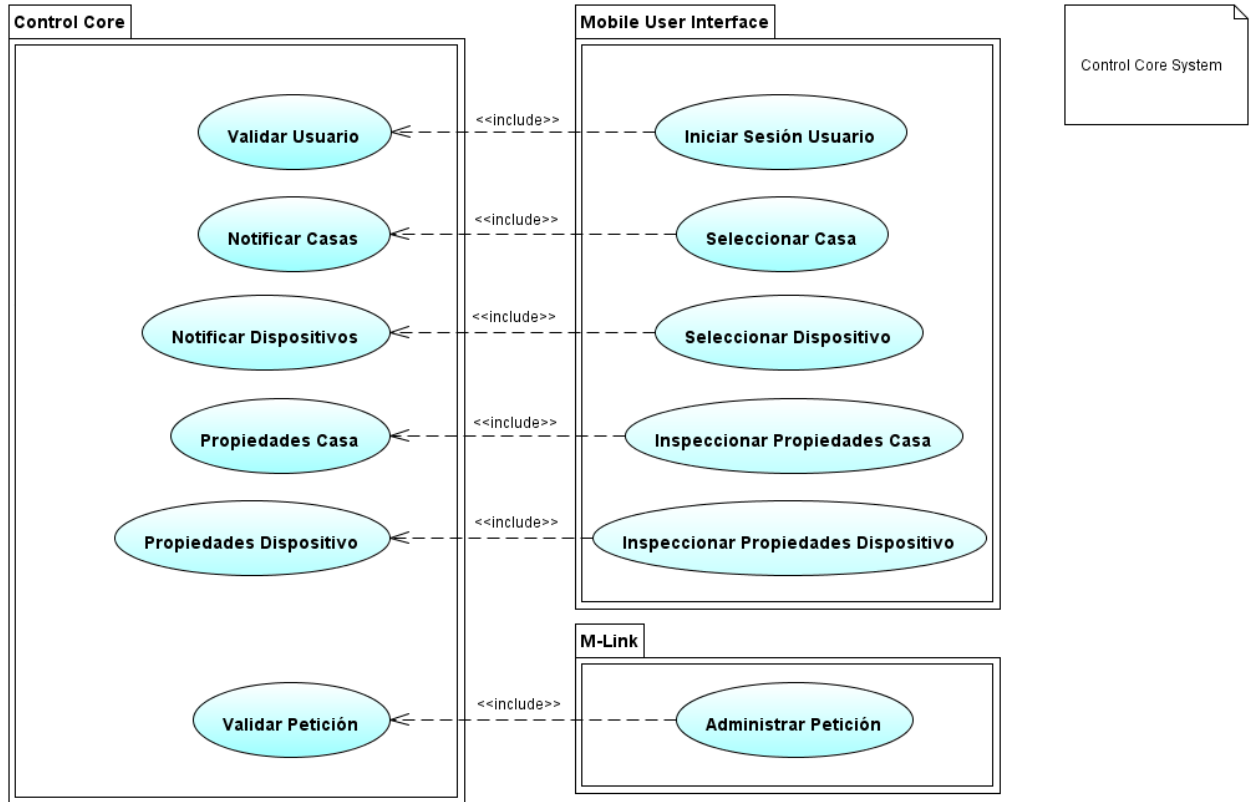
Control Core

Validar Usuario

Notificar Casas

Notificar Dispositivos

Propiedades Casa

Propiedades Dispositivo

Validar Petición

Mobile User Interface

<<include>>

Iniciar Sesión Usuario

<<include>>

Seleccionar Casa

<<include>>

Seleccionar Dispositivo

<<include>>

Inspeccionar Propiedades Casa

<<include>>

Inspeccionar Propiedades Dispositivo

M-Link

<<include>>

Administrar Petición

Control Core System